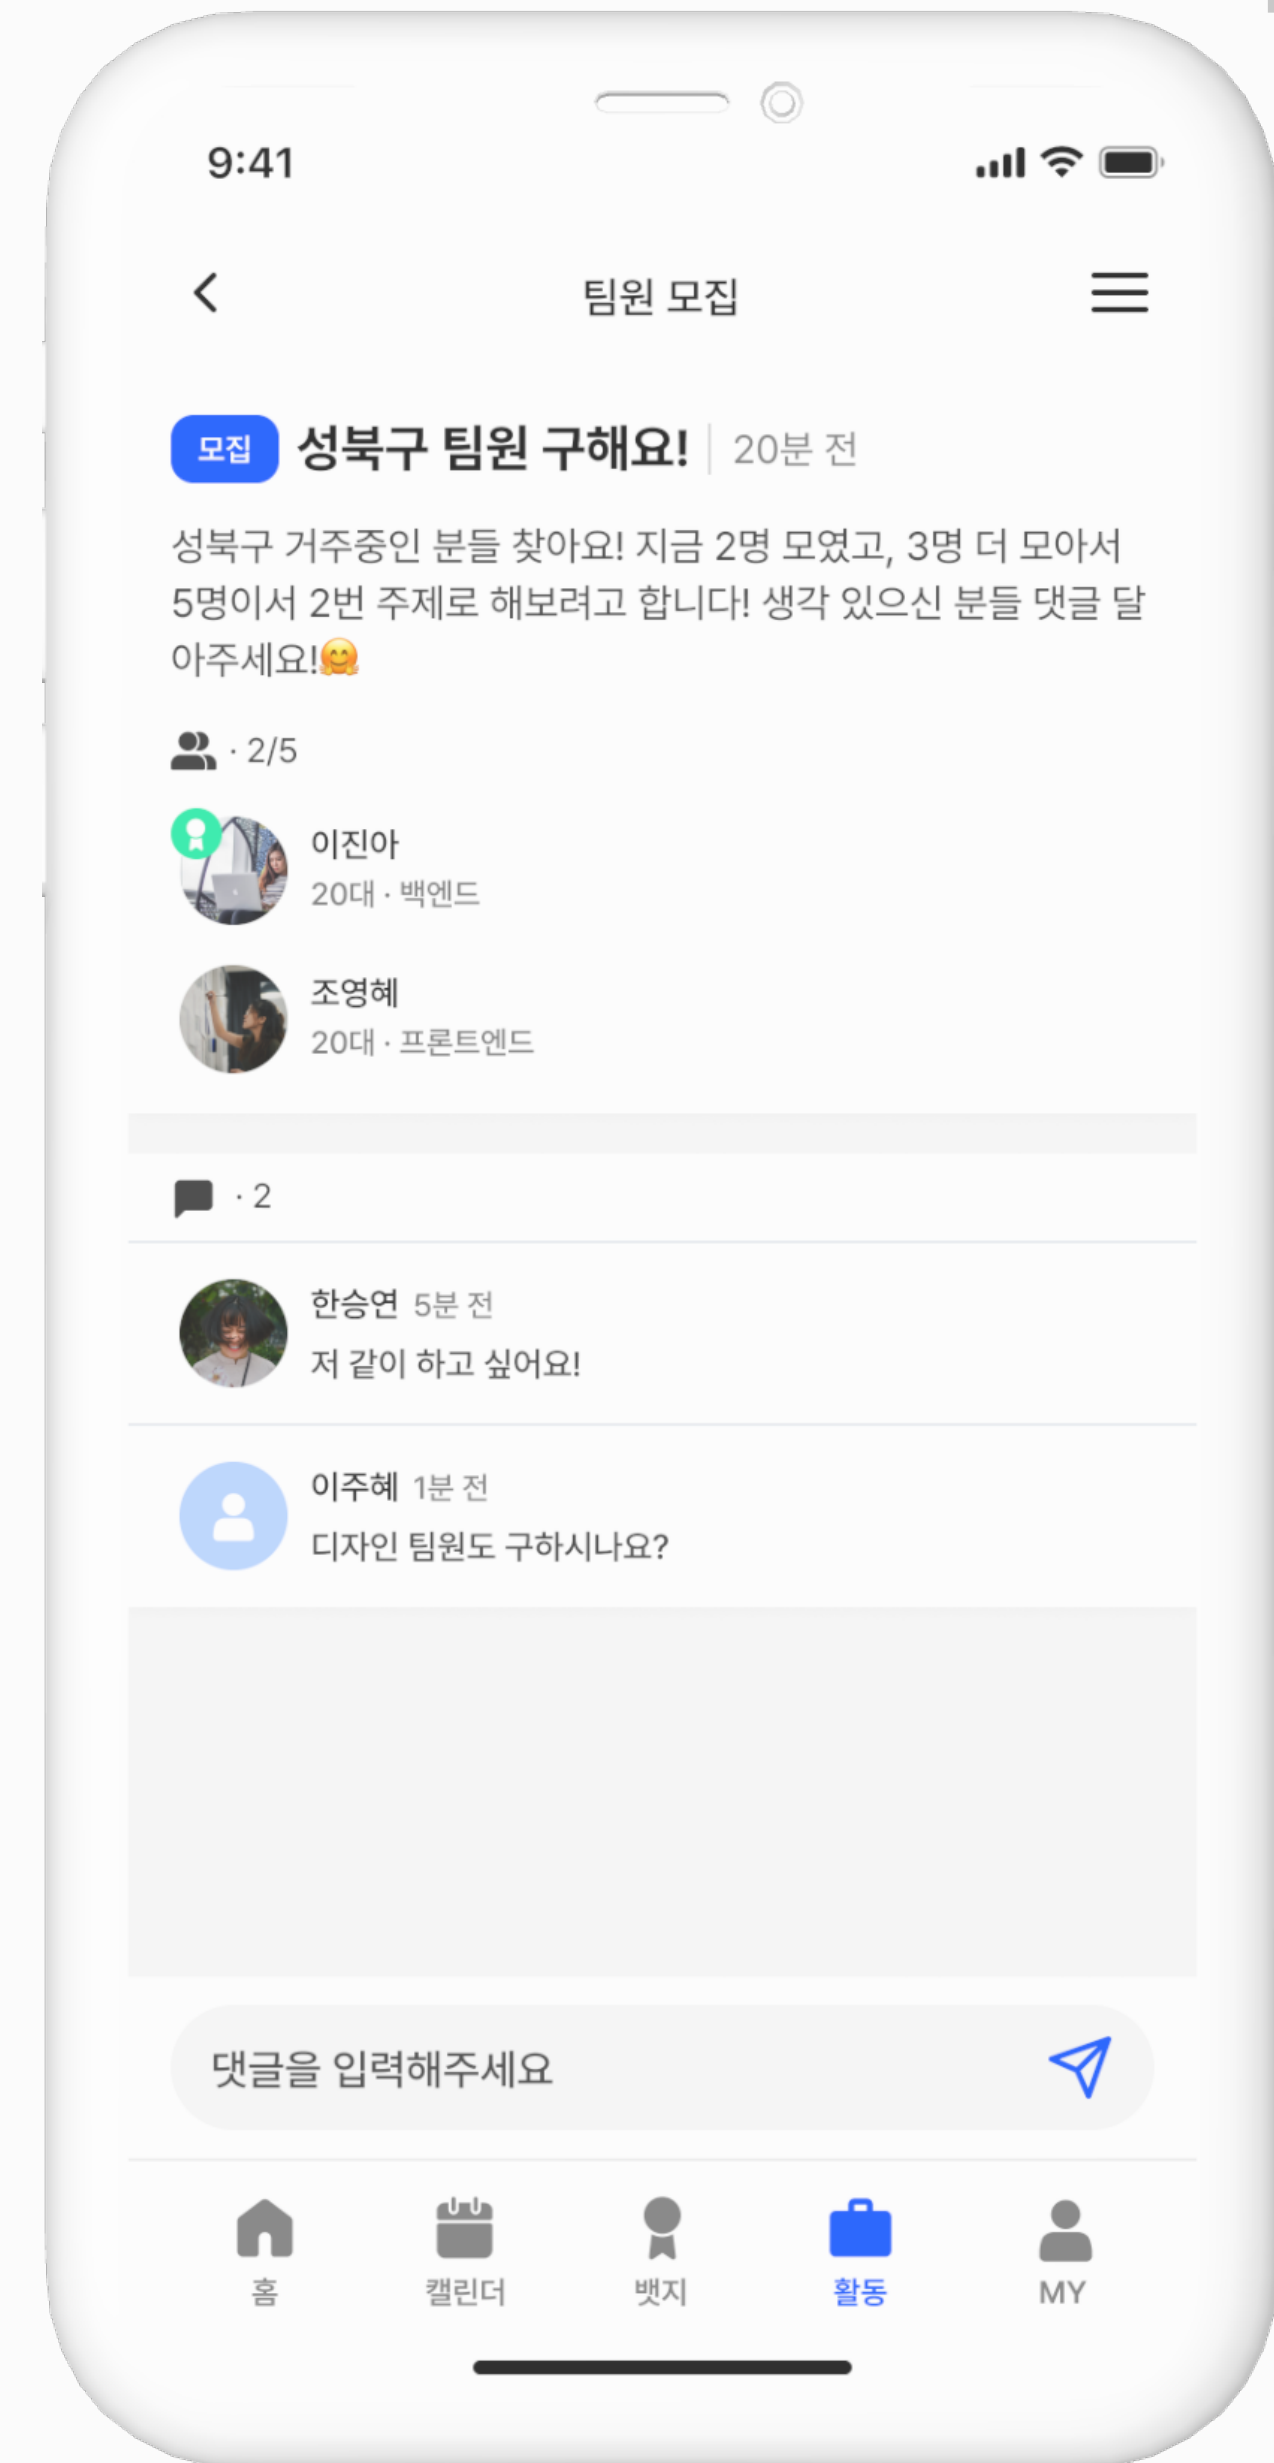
9:41

팀원 모집

모집 성북구 팀원 구해요! 20분 전

성북구 거주중인 분들 찾아요! 지금 2명 모였고, 3명 더 모아서 5명이서 2번 주제로 해보려고 합니다! 생각 있으신 분들 댓글 달아주세요!🤗

· 2/5

이진아
20대 · 백엔드

조영혜
20대 · 프론트엔드

· 2

한승연 5분 전
저 같이 하고 싶어요!

이주혜 1분 전
디자인 팀원도 구하시나요?

댓글을 입력해주세요

홈 캘린더 뱃지 활동 MY